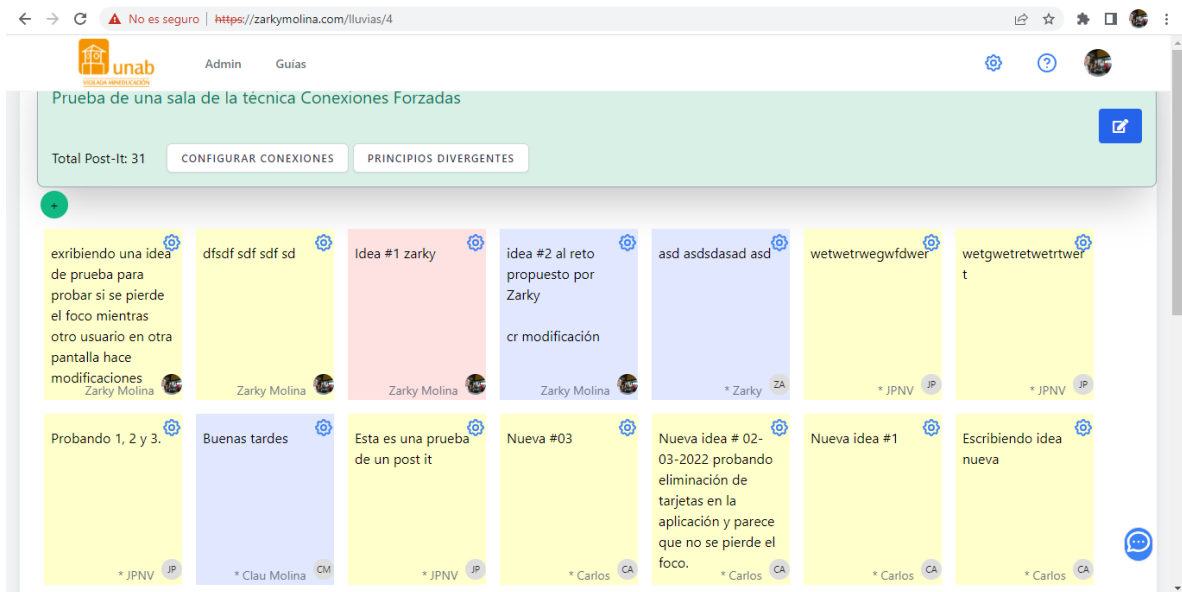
No es seguro | https://zarkymolina.com/lluvias/4

unab
VIGILADA MINEDUCACIÓN

Admin Guías

Prueba de una sala de la técnica Conexiones Forzadas

Total Post-It: 31 CONFIGURAR CONEXIONES PRINCIPIOS DIVERGENTES

+

exribiendo una idea de prueba para probar si se pierde el foco mientras otro usuario en otra pantalla hace modificaciones
Zarky Molina

dfsdf sdf sdf sd
Zarky Molina

Idea #1 zarky
Zarky Molina

idea #2 al reto propuesto por Zarky

cr modificación
Zarky Molina

asd asdsdasad asd
* Zarky ZA

wetwetrwegwfdwer
* JPNV JP

wetgwetretwetrtwert
* JPNV JP

Probando 1, 2 y 3.
* JPNV JP

Buenas tardes
* Clau Molina CM

Esta es una prueba de un post it
* JPNV JP

Nueva #03
* Carlos CA

Nueva idea # 02-03-2022 probando eliminación de tarjetas en la aplicación y parece que no se pierde el foco.
* Carlos CA

Nueva idea #1
* Carlos CA

Escribiendo idea nueva
* Carlos CA